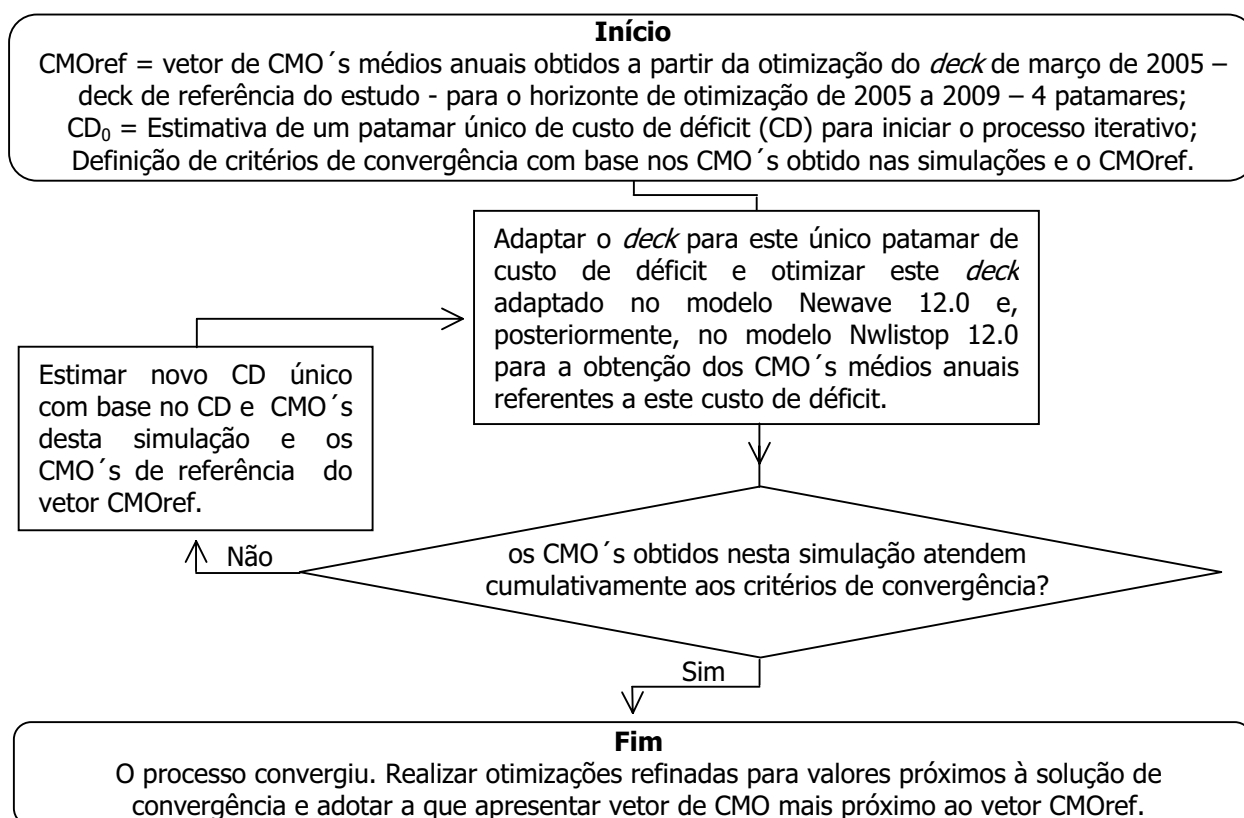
**Início**

CMOref = vetor de CMO´s médios anuais obtidos a partir da otimização do *deck* de março de 2005 – deck de referência do estudo - para o horizonte de otimização de 2005 a 2009 – 4 patamares;
$CD_0$ = Estimativa de um patamar único de custo de déficit (CD) para iniciar o processo iterativo;
Definição de critérios de convergência com base nos CMO´s obtido nas simulações e o CMOref.

Adaptar o *deck* para este único patamar de custo de déficit e otimizar este *deck* adaptado no modelo Newave 12.0 e, posteriormente, no modelo Nwlistop 12.0 para a obtenção dos CMO´s médios anuais referentes a este custo de déficit.

Estimar novo CD único com base no CD e CMO´s desta simulação e os CMO´s de referência do vetor CMOref.

Não

os CMO´s obtidos nesta simulação atendem cumulativamente aos critérios de convergência?

Sim

**Fim**

O processo convergiu. Realizar otimizações refinadas para valores próximos à solução de convergência e adotar a que apresentar vetor de CMO mais próximo ao vetor CMOref.